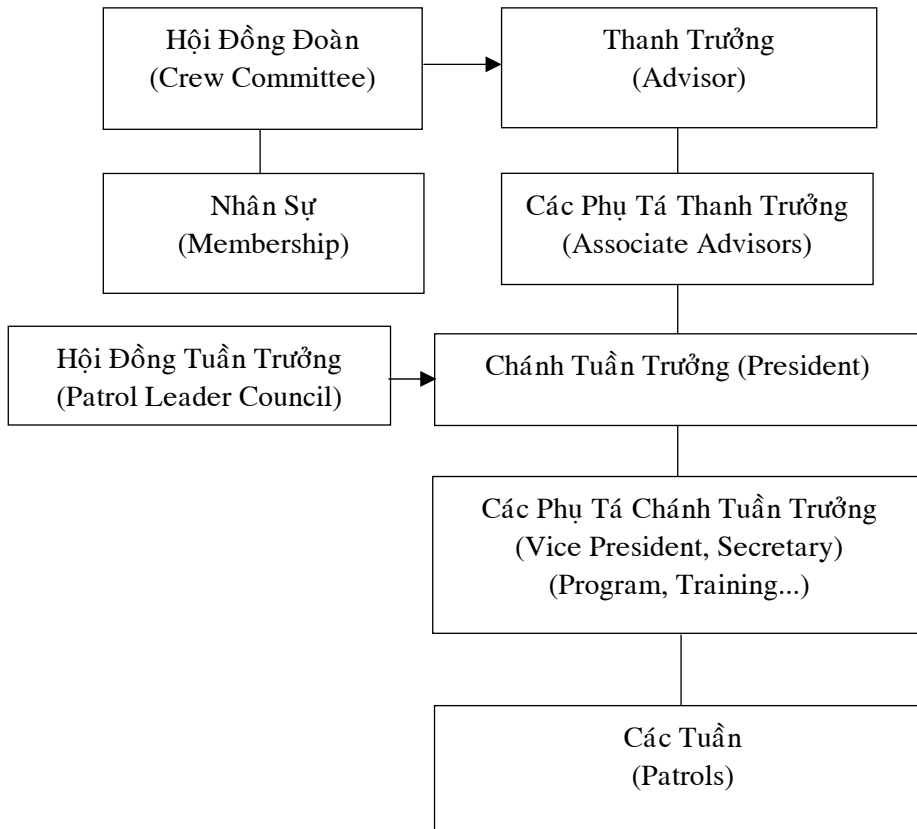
Hội Đồng Đoàn
(Crew Committee)

Thanh Trưởng
(Advisor)

Nhân Sự
(Membership)

Các Phụ Tá Thanh Trưởng
(Associate Advisors)

Hội Đồng Tuần Trưởng
(Patrol Leader Council)

Chánh Tuần Trưởng (President)

Các Phụ Tá Chánh Tuần Trưởng
(Vice President, Secretary)
(Program, Training...)

Các Tuần
(Patrols)